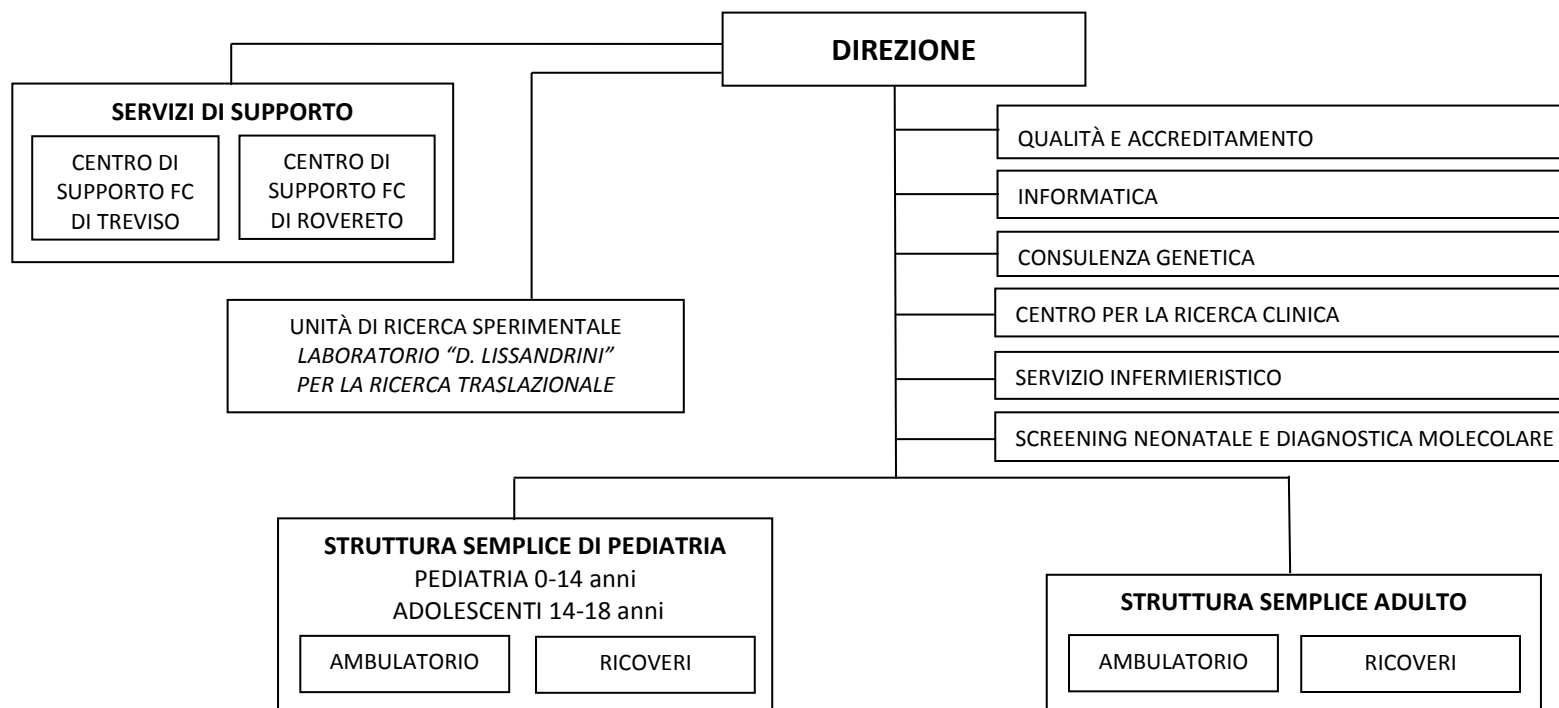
DIREZIONE

SERVIZI DI SUPPORTO

CENTRO DI SUPPORTO FC DI TREVISO

CENTRO DI SUPPORTO FC DI ROVERETO

UNITÀ DI RICERCA SPERIMENTALE
*LABORATORIO "D. LISSANDRINI" PER LA RICERCA TRASLAZIONALE*

QUALITÀ E ACCREDITAMENTO

INFORMATICA

CONSULENZA GENETICA

CENTRO PER LA RICERCA CLINICA

SERVIZIO INFERMIERISTICO

SCREENING NEONATALE E DIAGNOSTICA MOLECOLARE

STRUTTURA SEMPLICE DI PEDIATRIA
PEDIATRIA 0-14 anni
ADOLESCENTI 14-18 anni

AMBULATORIO

RICOVERI

STRUTTURA SEMPLICE ADULTO

AMBULATORIO

RICOVERI